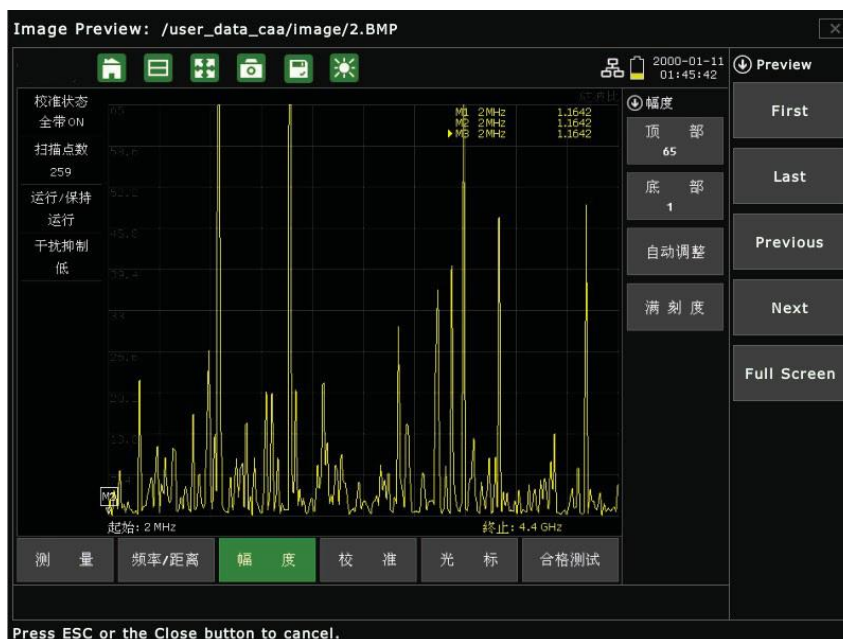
Image Preview: /user_data_caa/image/2.BMP

2000-01-11
01:45:42

Preview

校准状态
全带ON
扫描点数
259
运行/保持
运行
干扰抑制
低

M1 2MHz 1.1642
M2 2MHz 1.1642
M3 2MHz 1.1642

M3

起始: 2 MHz
終止: 4.4 GHz

幅度
顶 部
65
底 部
1
自动调整
满 刻 度

First
Last
Previous
Next
Full Screen

测 量
频率/距离
幅 度
校 准
光 标
合格测试

Press ESC or the Close button to cancel.